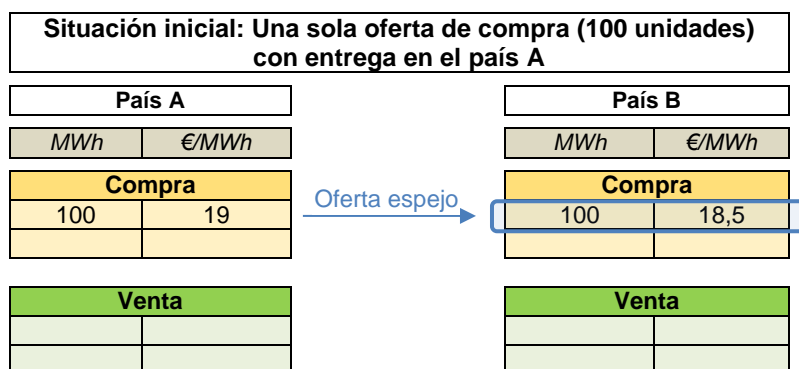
Situación inicial: Una sola oferta de compra (100 unidades) con entrega en el país A

País A

| MWh | €/MWh |
|---|---|

| Compra | |
|---|---|
| 100 | 19 |
| | |

| Venta | |
|---|---|
| | |
| | |

Oferta espejo

País B

| MWh | €/MWh |
|---|---|

| Compra | |
|---|---|
| 100 | 18,5 |
| | |

| Venta | |
|---|---|
| | |
| | |